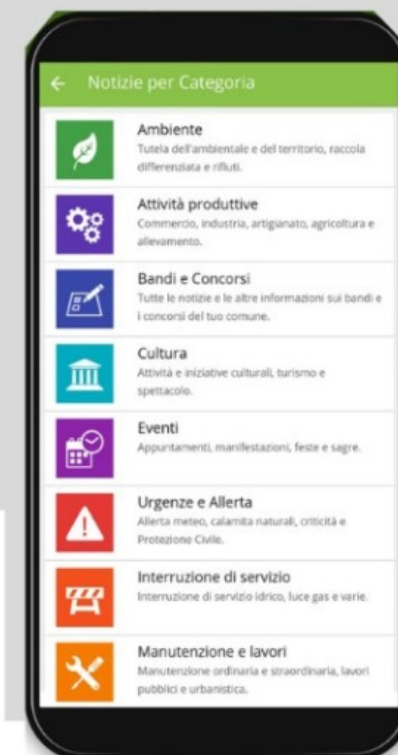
← Notizie per Categoria

Ambiente
Tutela dell'ambientale e del territorio, raccola differenziata e rifiuti.

Attività produttive
Commercio, industria, artigianato, agricoltura e allevamento.

Bandi e Concorsi
Tutte le notizie e le altre informazioni sui bandi e i concorsi del tuo comune.

Cultura
Attività e iniziative culturali, turismo e spettacolo.

Eventi
Appuntamenti, manifestazioni, feste e sagre.

Urgenze e Allerta
Allerta meteo, calamita naturali, criticità e Protezione Civile.

Interruzione di servizio
Interruzione di servizio idrico, luce gas e varie.

Manutenzione e lavori
Manutenzione ordinaria e straordinaria, lavori pubblici e urbanistica.